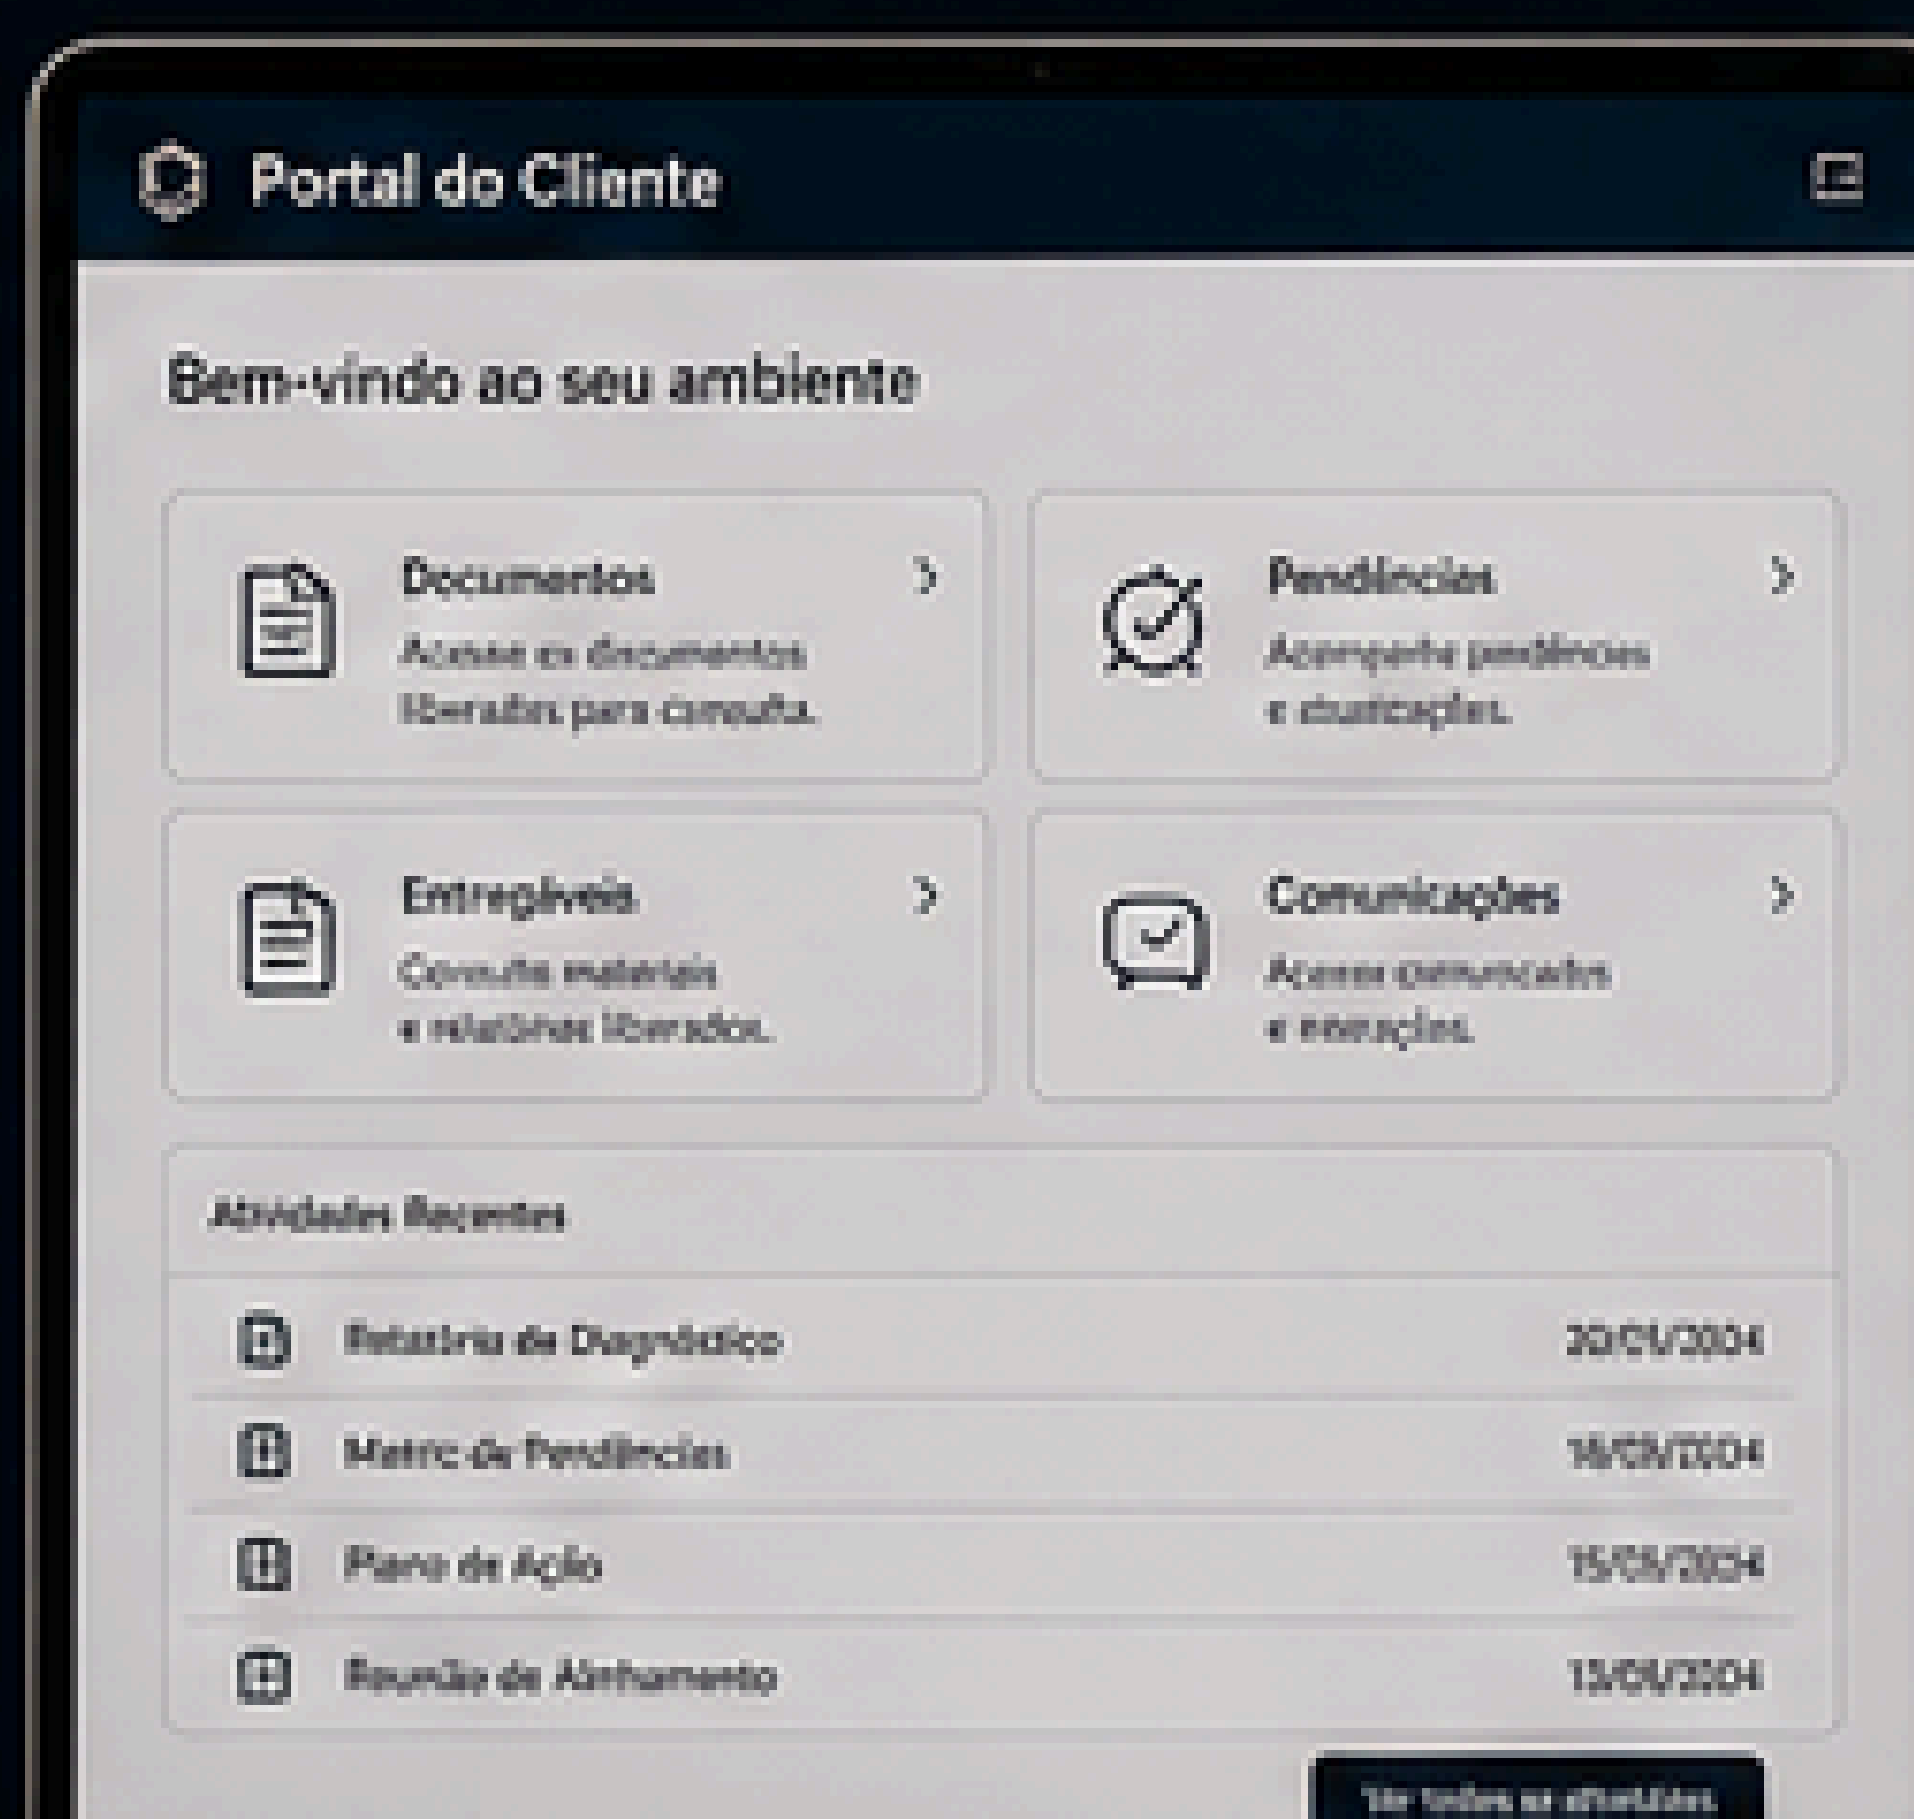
Portal do Cliente

Bem-vindo ao seu ambiente

Documentos
Acesse os documentos liberados para consulta.

Pendências
Acompanhe pendências e atualizações.

Entregáveis
Consulte materiais e relatórios liberados.

Comunicações
Acesse comunicados e interações.

Atividades Recentes

| | |
|---|---|
| Relatório de Diagnóstico | 20/01/2024 |
| Matriz de Pendências | 16/01/2024 |
| Plano de Ação | 15/01/2024 |
| Reunião de Alinhamento | 13/01/2024 |

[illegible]